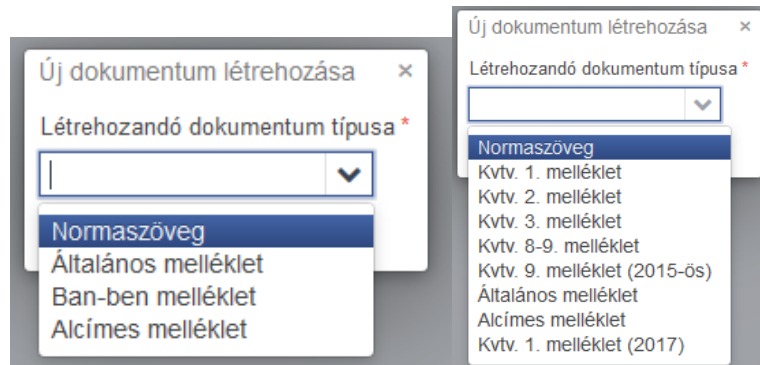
Új dokumentum létrehozása ×

Létrehozandó dokumentum típusa *

Normaszöveg
Általános melléklet
Ban-ben melléklet
Alcímes melléklet

Új dokumentum létrehozása ×

Létrehozandó dokumentum típusa *

Normaszöveg
Kvtv. 1. melléklet
Kvtv. 2. melléklet
Kvtv. 3. melléklet
Kvtv. 8-9. melléklet
Kvtv. 9. melléklet (2015-ös)
Általános melléklet
Alcímes melléklet
Kvtv. 1. melléklet (2017)